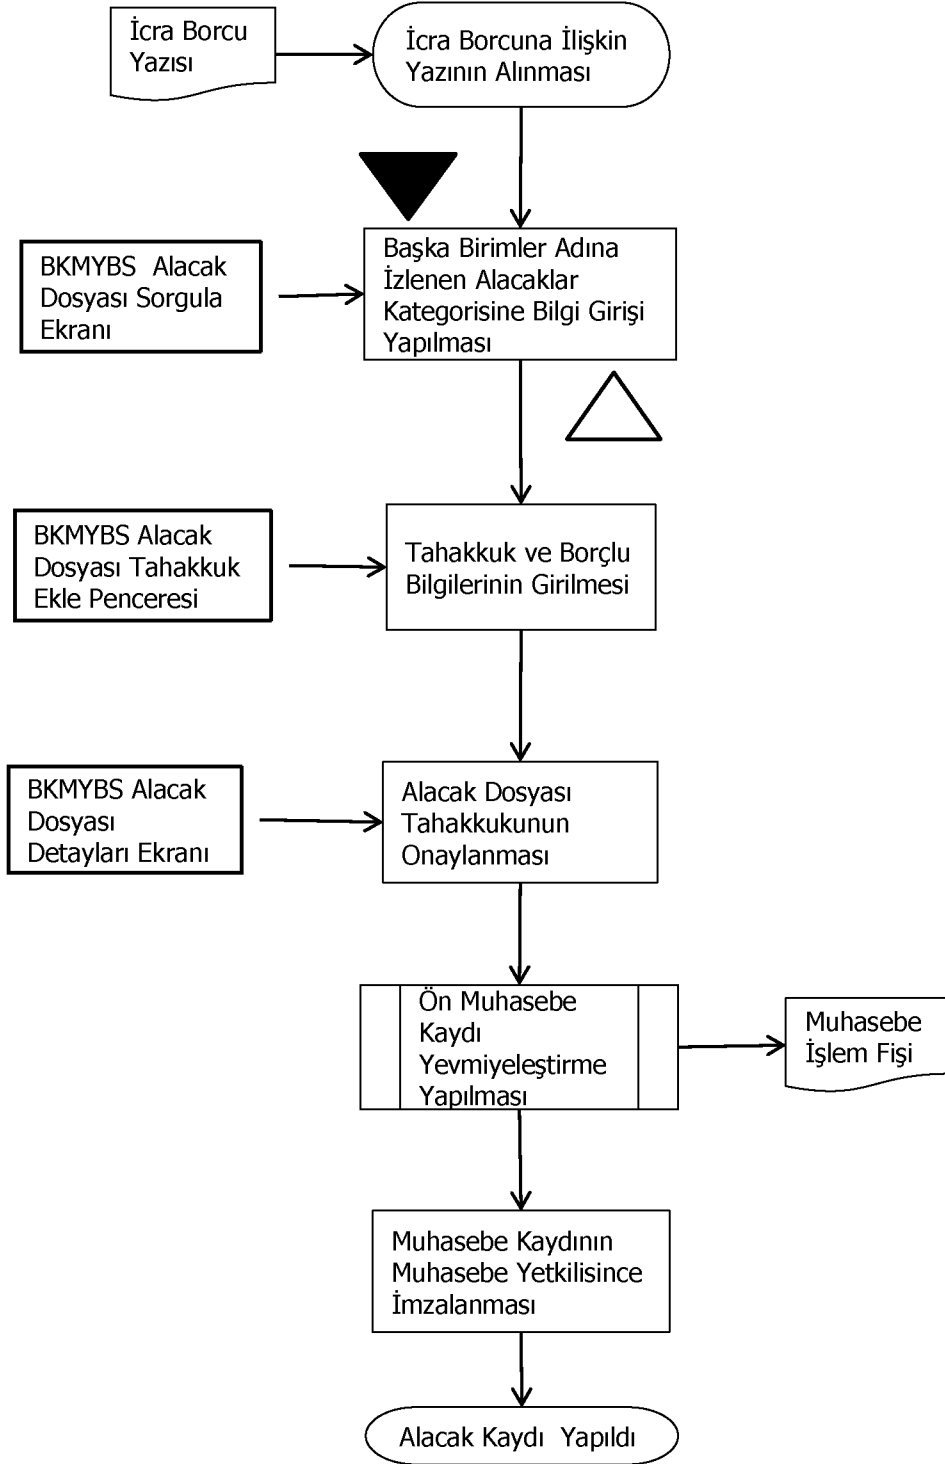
İcra Borcu Yazısı

İcra Borcuna İlişkin Yazının Alınması

BKMYBS Alacak Dosyası Sorgula Ekranı

Başka Birimler Adına İzlenen Alacaklar Kategorisine Bilgi Girişi Yapılması

BKMYBS Alacak Dosyası Tahakkuk Ekle Penceresi

Tahakkuk ve Borçlu Bilgilerinin Girilmesi

BKMYBS Alacak Dosyası Detayları Ekranı

Alacak Dosyası Tahakkukunun Onaylanması

Ön Muhasebe Kaydı Yevmiyeleştirme Yapılması

Muhasebe İşlem Fişi

Muhasebe Kaydının Muhasebe Yetkilisince İmzalanması

Alacak Kaydı Yapıldı